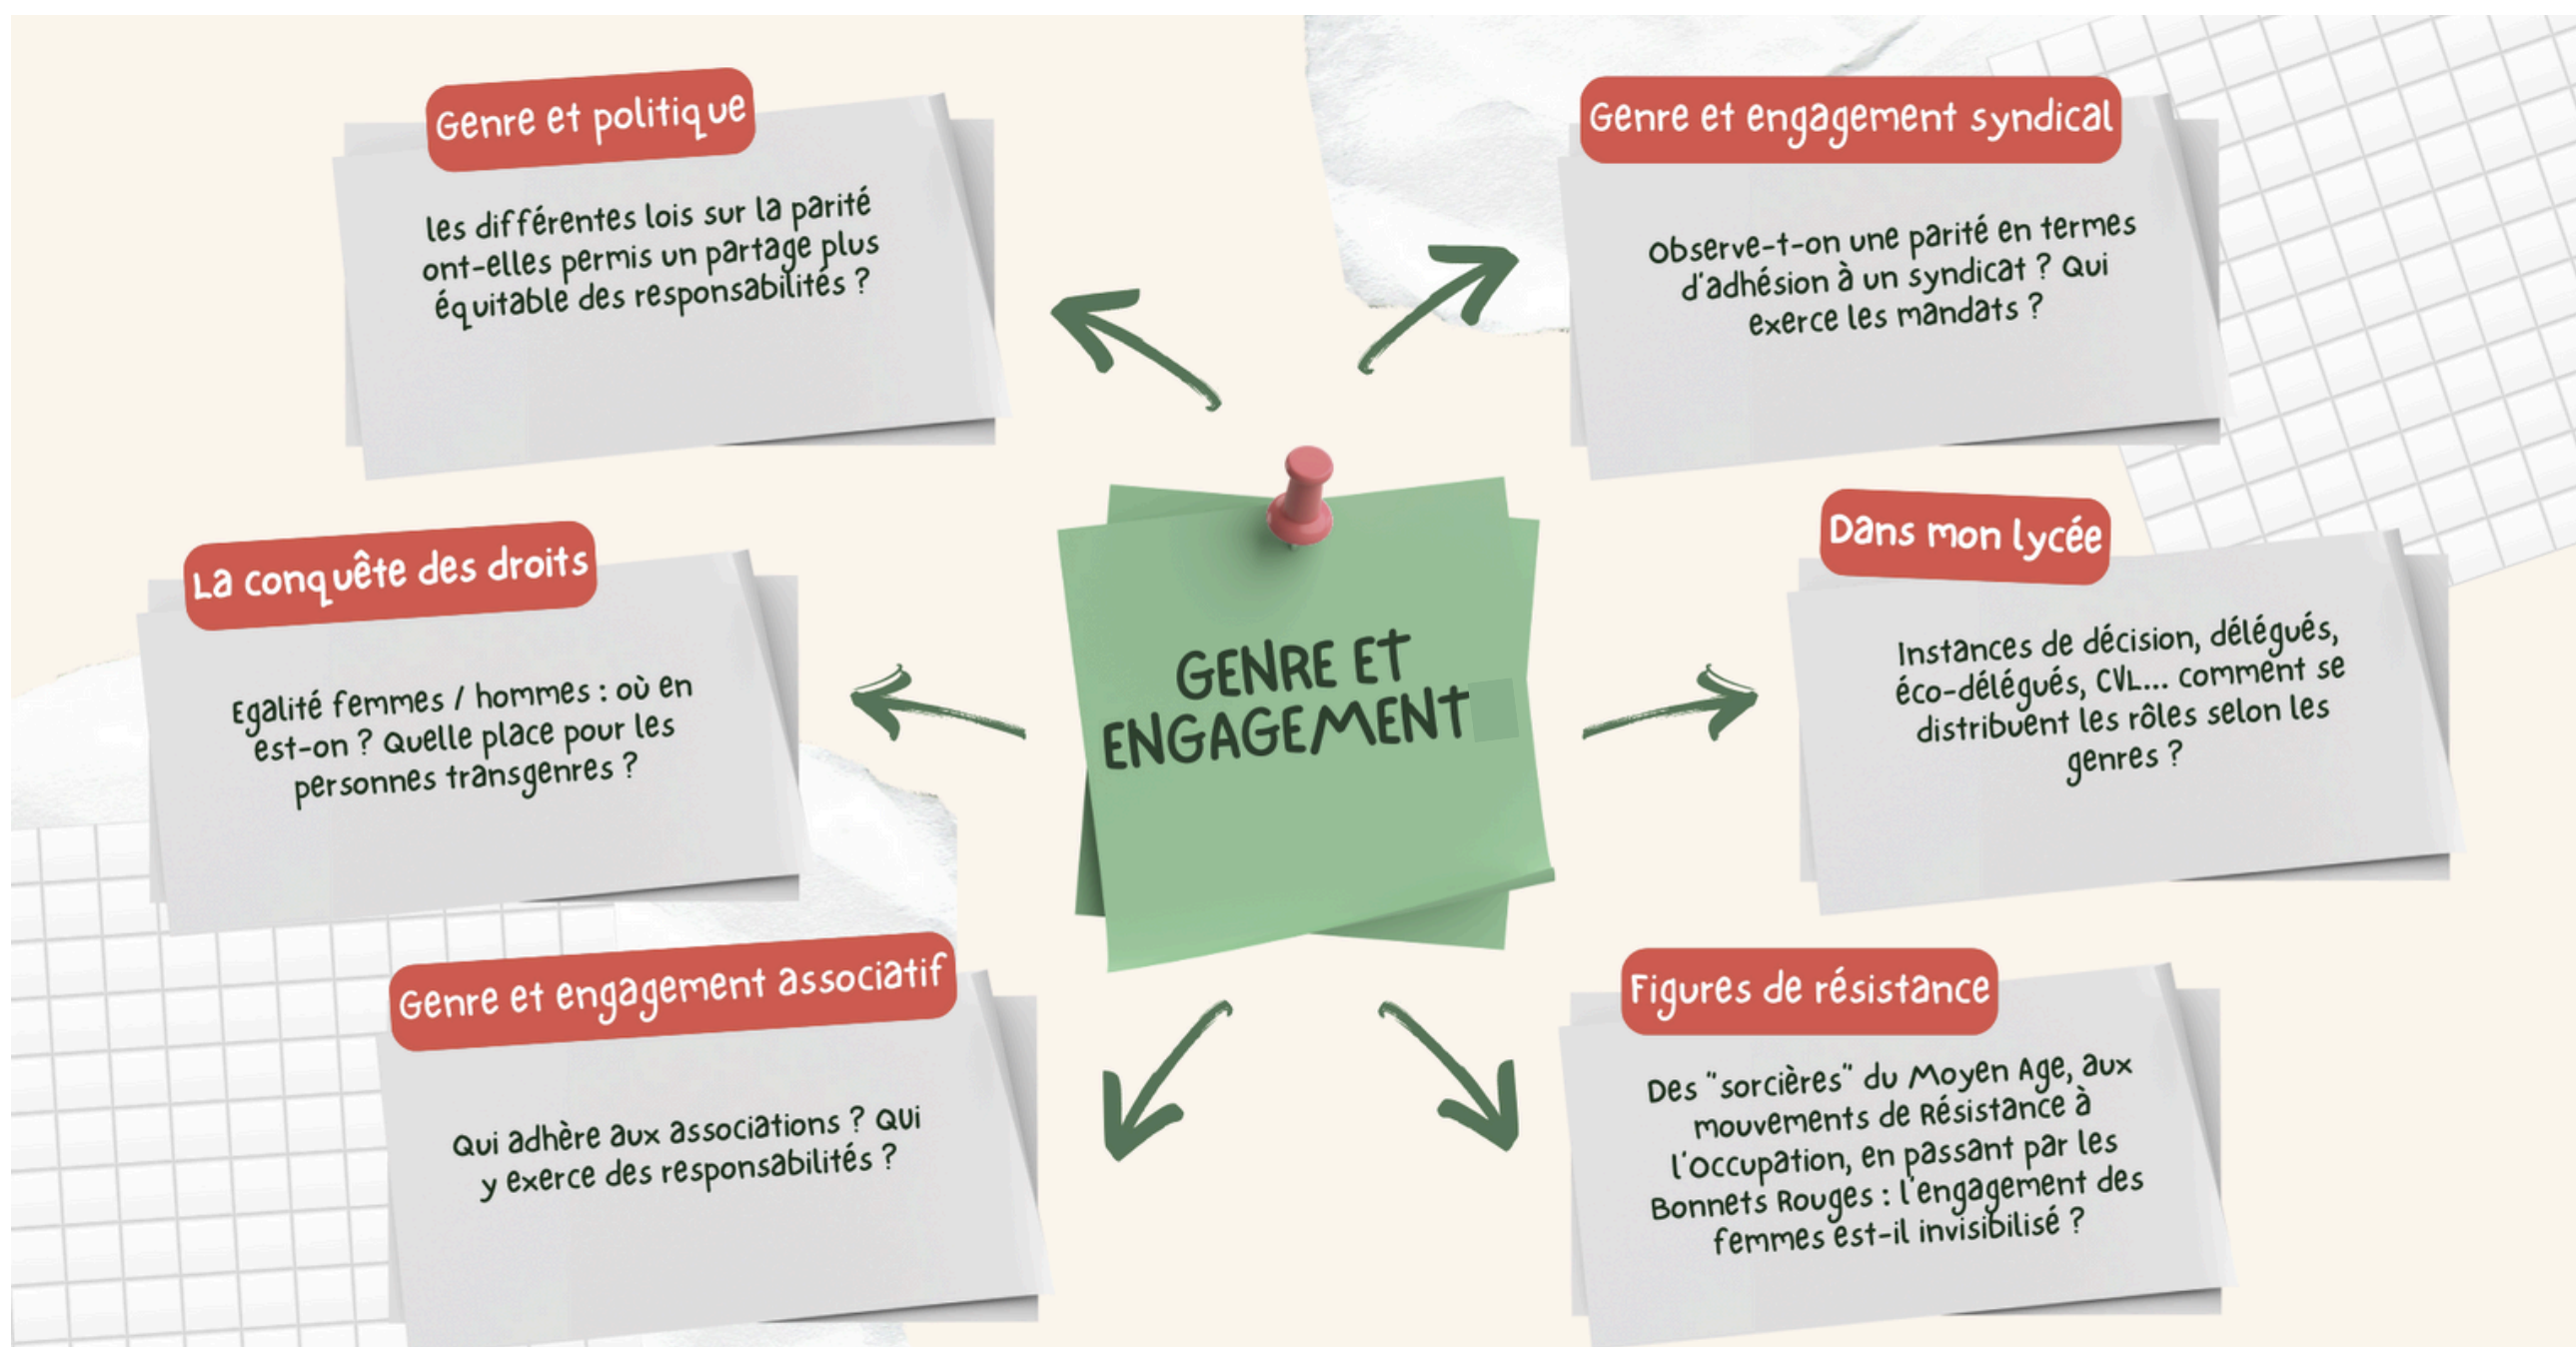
GENRE ET ENGAGEMENT

Genre et politique

les différentes lois sur la parité ont-elles permis un partage plus équitable des responsabilités ?

Genre et engagement syndical

Observe-t-on une parité en termes d'adhésion à un syndicat ? Qui exerce les mandats ?

La conquête des droits

Egalité femmes / hommes : où en est-on ? Quelle place pour les personnes transgenres ?

Dans mon lycée

Instances de décision, délégués, éco-délégués, CVL... comment se distribuent les rôles selon les genres ?

Genre et engagement associatif

Qui adhère aux associations ? Qui y exerce des responsabilités ?

Figures de résistance

Des "sorcières" du Moyen Age, aux mouvements de Résistance à l'Occupation, en passant par les Bonnets Rouges : l'engagement des femmes est-il invisibilisé ?